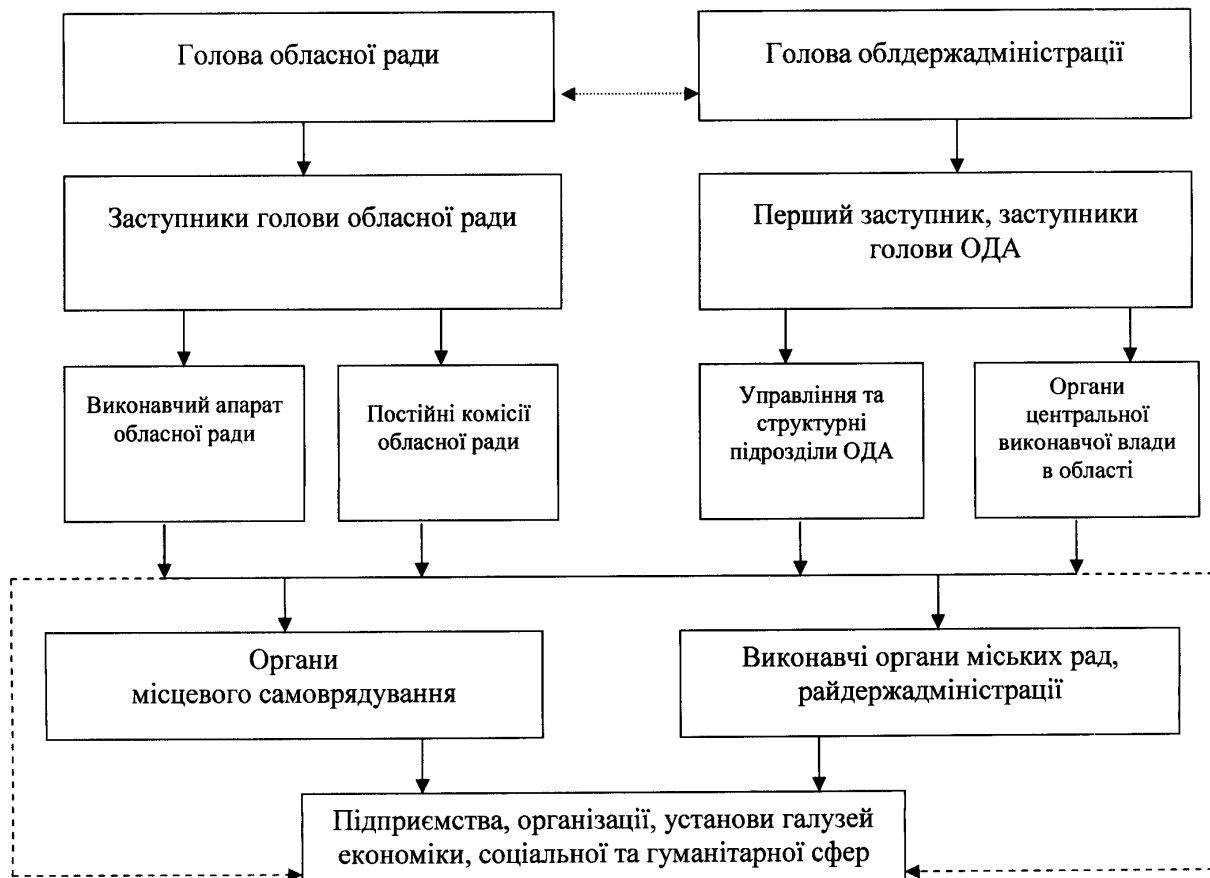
Голова обласної ради

Голова облдержадміністрації

Заступники голови обласної ради

Перший заступник, заступники голови ОДА

Виконавчий апарат обласної ради

Постійні комісії обласної ради

Управління та структурні підрозділи ОДА

Органи центральної виконавчої влади в області

Органи місцевого самоврядування

Виконавчі органи міських рад, райдержадміністрації

Підприємства, організації, установи галузей економіки, соціальної та гуманітарної сфер